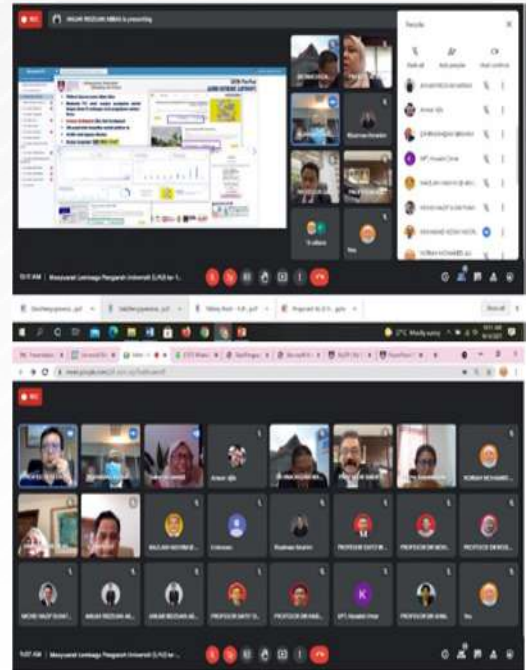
REC

ANUAR REZUAN ABBAS is presenting

People

Mesyuarat Lembaga Pengarah Universiti (LPU) ke-1...

Meeting Notes

2°C Mostly sunny

REC

Mesyuarat Lembaga Pengarah Universiti (LPU) ke-1...

Anwar Ajib

PROFESOR DATO' IR...

ROHANI MOHAMED...

MAZLAN MOHAMAD...

Unknown

Rusliana Ibrahim

PROFESOR DATO' D...

PROFESOR DR MOH...

PROFESOR DR NOR...

MOHD NAZIF RUSHT...

ANUAR REZUAN AB...

ANUAR REZUAN AB...

PROFESOR DATO' D...

PROFESOR DR MAS...

UPT, Hasnah Omar

PROFESOR DR SUHA...

Ros